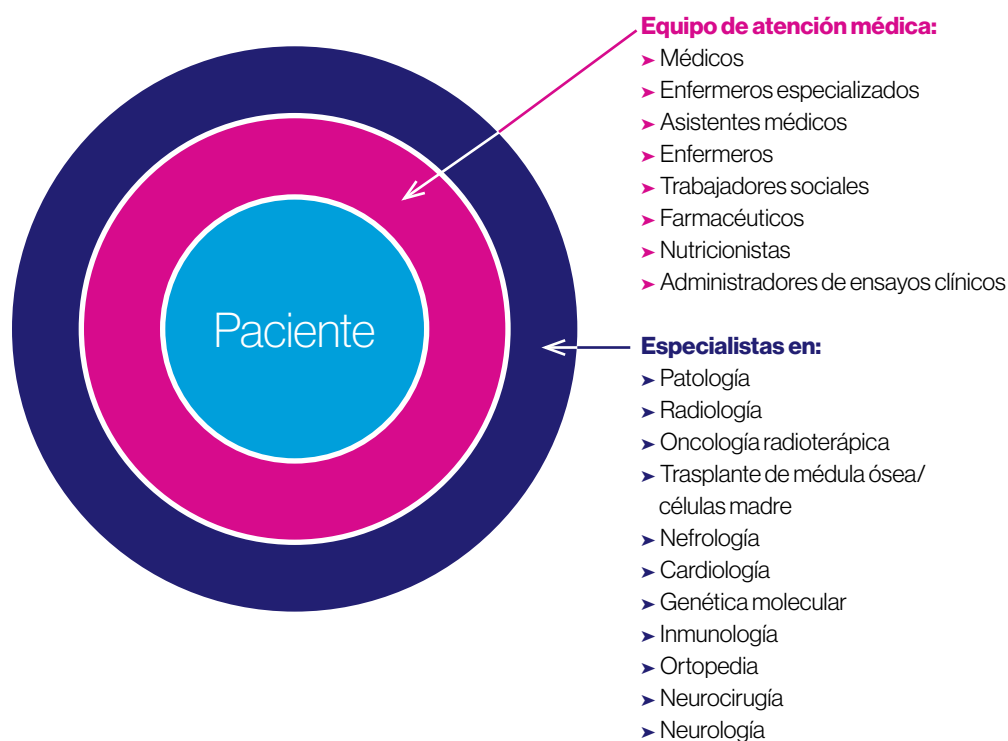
Paciente

Equipo de atención médica:
➤ Médicos
➤ Enfermeros especializados
➤ Asistentes médicos
➤ Enfermeros
➤ Trabajadores sociales
➤ Farmacéuticos
➤ Nutricionistas
➤ Administradores de ensayos clínicos

Especialistas en:
➤ Patología
➤ Radiología
➤ Oncología radioterápica
➤ Trasplante de médula ósea/ células madre
➤ Nefrología
➤ Cardiología
➤ Genética molecular
➤ Inmunología
➤ Ortopedia
➤ Neurocirugía
➤ Neurología